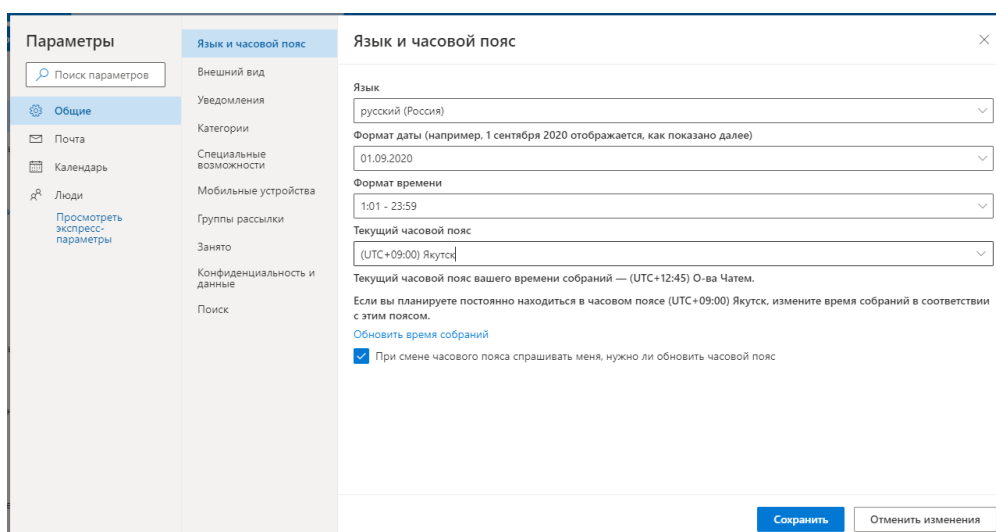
Параметры

Поиск параметров

Общие

Почта

Календарь

Люди

Просмотреть экспресс-параметры

Язык и часовой пояс

Внешний вид

Уведомления

Категории

Специальные возможности

Мобильные устройства

Группы рассылки

Занято

Конфиденциальность и данные

Поиск

Язык и часовой пояс

Язык

русский (Россия)

Формат даты (например, 1 сентября 2020 отображается, как показано далее)

01.09.2020

Формат времени

1:01 - 23:59

Текущий часовой пояс

(UTC+09:00) Якутск

Текущий часовой пояс вашего времени собраний — (UTC+12:45) О-ва Чатем.

Если вы планируете постоянно находиться в часовом поясе (UTC+09:00) Якутск, измените время собраний в соответствии с этим поясом.

Обновить время собраний

При смене часового пояса спрашивать меня, нужно ли обновить часовой пояс

Сохранить

Отменить изменения